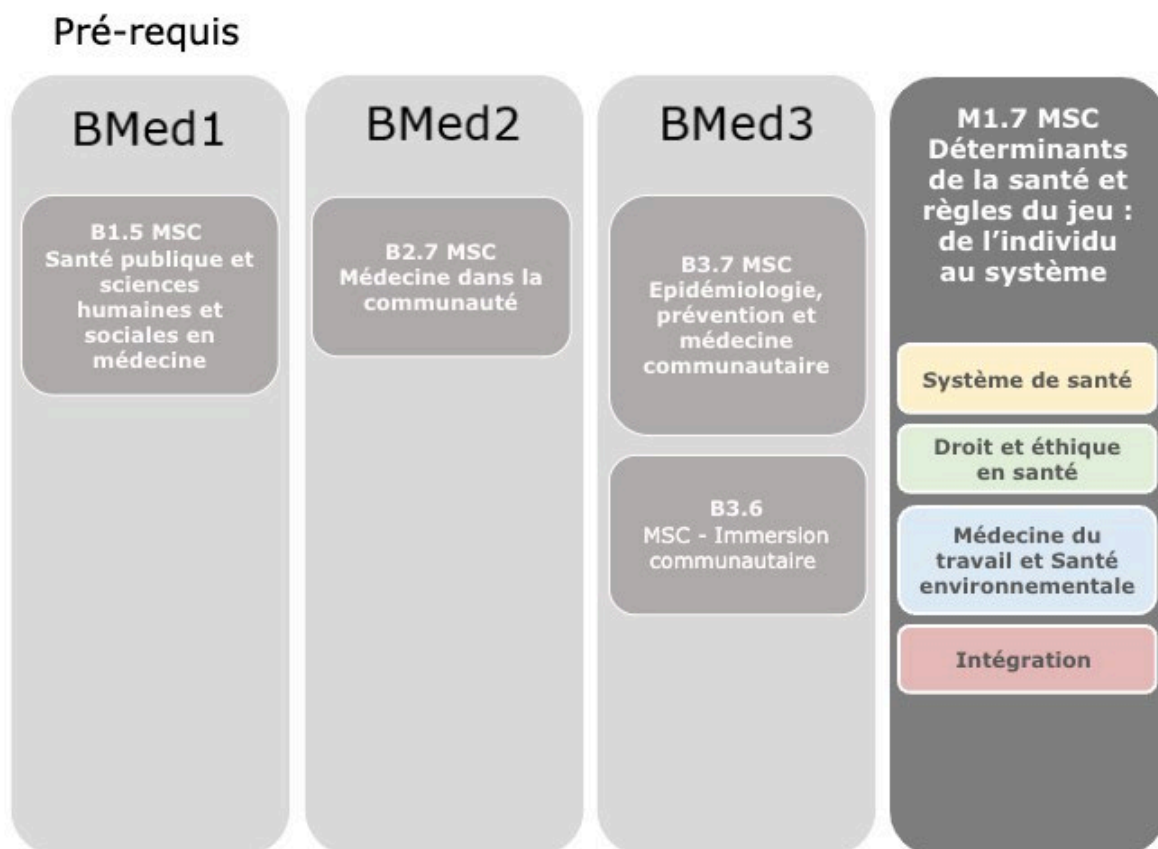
Pré-requis

BMed1

B1.5 MSC
Santé publique et sciences humaines et sociales en médecine

BMed2

B2.7 MSC
Médecine dans la communauté

BMed3

B3.7 MSC
Epidémiologie, prévention et médecine communautaire

B3.6
MSC - Immersion communautaire

M1.7 MSC
Déterminants de la santé et règles du jeu : de l'individu au système

Système de santé

Droit et éthique en santé

Médecine du travail et Santé environnementale

Intégration